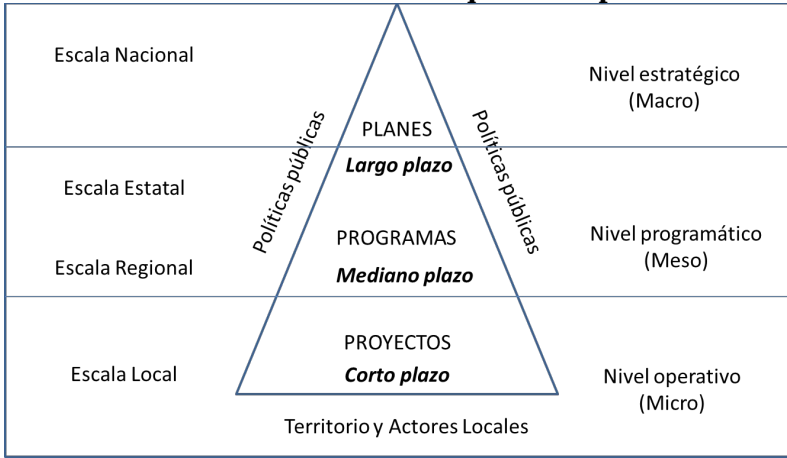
Escala Nacional

Nivel estratégico (Macro)

Políticas públicas

PLANES
Largo plazo

Políticas públicas

Escala Estatal

Escala Regional

PROGRAMAS
Mediano plazo

Nivel programático (Meso)

Escala Local

PROYECTOS
Corto plazo

Nivel operativo (Micro)

Territorio y Actores Locales